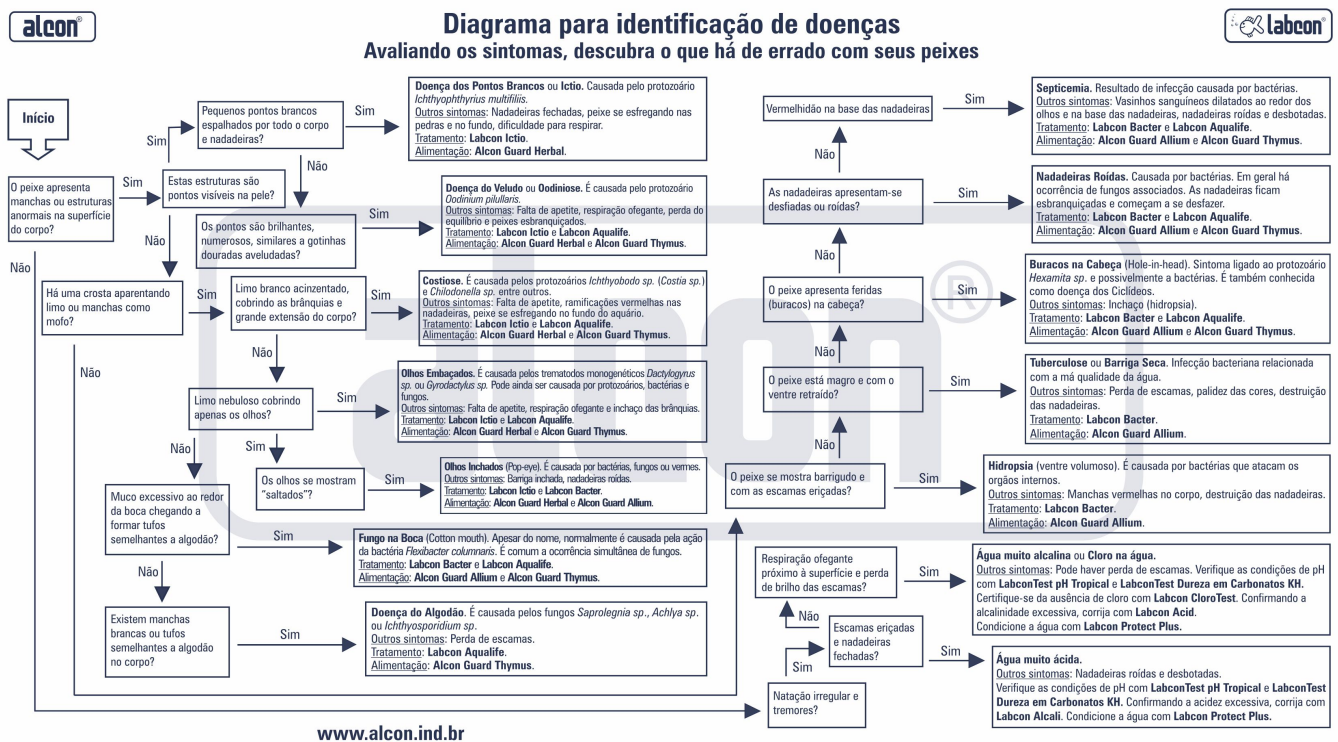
alcon®

Diagrama para identificação de doenças
Avaliando os sintomas, descubra o que há de errado com seus peixes

labcon

Início

O peixe apresenta manchas ou estruturas anormais na superfície do corpo?

Sim

Estas estruturas são pontos visíveis na pele?

Sim

Pequenos pontos brancos espalhados por todo o corpo e nadadeiras?

Sim

Doença dos Pontos Brancos ou Ictio. Causada pelo protozoário Ichthyophthyrius multifiliis.
Outros sintomas: Nadadeiras fechadas, peixe se esfregando nas pedras e no fundo, dificuldade para respirar.
Tratamento: Labcon Ictio.
Alimentação: Alcon Guard Herbal.

Não

Os pontos são brilhantes, numerosos, similares a gotinhas douradas aveludadas?

Sim

Doença do Veludo ou Oodiniose. É causada pelo protozoário Oodinium pillularis.
Outros sintomas: Falta de apetite, respiração ofegante, perda do equilíbrio e peixes esbranquiçados.
Tratamento: Labcon Ictio e Labcon Aqualife.
Alimentação: Alcon Guard Herbal e Alcon Guard Thymus.

Não

Há uma crosta aparentando limo ou manchas como mofo?

Sim

Limo branco acinzentado, cobrindo as brânquias e grande extensão do corpo?

Sim

Costiose. É causada pelos protozoários Ichthyobodo sp. (Costia sp.) e Chilodonella sp. entre outros.
Outros sintomas: Falta de apetite, ramificações vermelhas nas nadadeiras, peixe se esfregando no fundo do aquário.
Tratamento: Labcon Ictio e Labcon Aqualife.
Alimentação: Alcon Guard Herbal e Alcon Guard Thymus.

Não

Limo nebuloso cobrindo apenas os olhos?

Sim

Olhos Embaçados. É causada pelos trematodos monogenéticos Dactylogyrus sp. ou Gyrodactylus sp. Pode ainda ser causada por protozoários, bactérias e fungos.
Outros sintomas: Falta de apetite, respiração ofegante e inchaço das brânquias.
Tratamento: Labcon Ictio e Labcon Aqualife.
Alimentação: Alcon Guard Herbal e Alcon Guard Thymus.

Sim

Os olhos se mostram "saltados"?

Sim

Olhos Inchados (Pop-eye). É causada por bactérias, fungos ou vermes.
Outros sintomas: Barriga inchada, nadadeiras roídas.
Tratamento: Labcon Ictio e Labcon Bacter.
Alimentação: Alcon Guard Herbal e Alcon Guard Allium.

Não

Muco excessivo ao redor da boca chegando a formar tufos semelhantes a algodão?

Sim

Fungo na Boca (Cotton mouth). Apesar do nome, normalmente é causada pela ação da bactéria Flexibacter columnaris. É comum a ocorrência simultânea de fungos.
Tratamento: Labcon Bacter e Labcon Aqualife.
Alimentação: Alcon Guard Allium e Alcon Guard Thymus.

Não

Existem manchas brancas ou tufos semelhantes a algodão no corpo?

Sim

Doença do Algodão. É causada pelos fungos Saprolegnia sp., Achlya sp. ou Ichthyosporidium sp.
Outros sintomas: Perda de escamas.
Tratamento: Labcon Aqualife.
Alimentação: Alcon Guard Thymus.

Não

Não

Vermelhidão na base das nadadeiras

Sim

Septicemia. Resultado de infecção causada por bactérias.
Outros sintomas: Vasinhos sanguíneos dilatados ao redor dos olhos e na base das nadadeiras, nadadeiras roídas e desbotadas.
Tratamento: Labcon Bacter e Labcon Aqualife.
Alimentação: Alcon Guard Allium e Alcon Guard Thymus.

Não

As nadadeiras apresentam-se desfiadas ou roídas?

Sim

Nadadeiras Roídas. Causada por bactérias. Em geral há ocorrência de fungos associados. As nadadeiras ficam esbranquiçadas e começam a se desfazer.
Tratamento: Labcon Bacter e Labcon Aqualife.
Alimentação: Alcon Guard Allium e Alcon Guard Thymus.

Não

O peixe apresenta feridas (buracos) na cabeça?

Sim

Buracos na Cabeça (Hole-in-head). Sintoma ligado ao protozoário Hexamita sp. e possivelmente a bactérias. É também conhecida como doença dos Ciclídeos.
Outros sintomas: Inchaço (hidropsia).
Tratamento: Labcon Bacter e Labcon Aqualife.
Alimentação: Alcon Guard Allium e Alcon Guard Thymus.

Não

O peixe está magro e com o ventre retraído?

Sim

Tuberculose ou Barriga Seca. Infecção bacteriana relacionada com a má qualidade da água.
Outros sintomas: Perda de escamas, palidez das cores, destruição das nadadeiras.
Tratamento: Labcon Bacter.
Alimentação: Alcon Guard Allium.

Não

O peixe se mostra barrigudo e com as escamas eriçadas?

Sim

Hidropsia (ventre volumoso). É causada por bactérias que atacam os órgãos internos.
Outros sintomas: Manchas vermelhas no corpo, destruição das nadadeiras.
Tratamento: Labcon Bacter.
Alimentação: Alcon Guard Allium.

Respiração ofegante próximo à superfície e perda de brilho das escamas?

Sim

Água muito alcalina ou Cloro na água.
Outros sintomas: Pode haver perda de escamas. Verifique as condições de pH com LabconTest pH Tropical e LabconTest Dureza em Carbonatos KH. Certifique-se da ausência de cloro com Labcon CloroTest. Confirmando a alcalinidade excessiva, corrija com Labcon Acid.
Condicione a água com Labcon Protect Plus.

Não

Escamas eriçadas e nadadeiras fechadas?

Sim

Água muito ácida.
Outros sintomas: Nadadeiras roídas e desbotadas.
Verifique as condições de pH com LabconTest pH Tropical e LabconTest Dureza em Carbonatos KH. Confirmando a acidez excessiva, corrija com Labcon Alcali. Condicione a água com Labcon Protect Plus.

Sim

Natação irregular e tremores?

www.alcon.ind.br